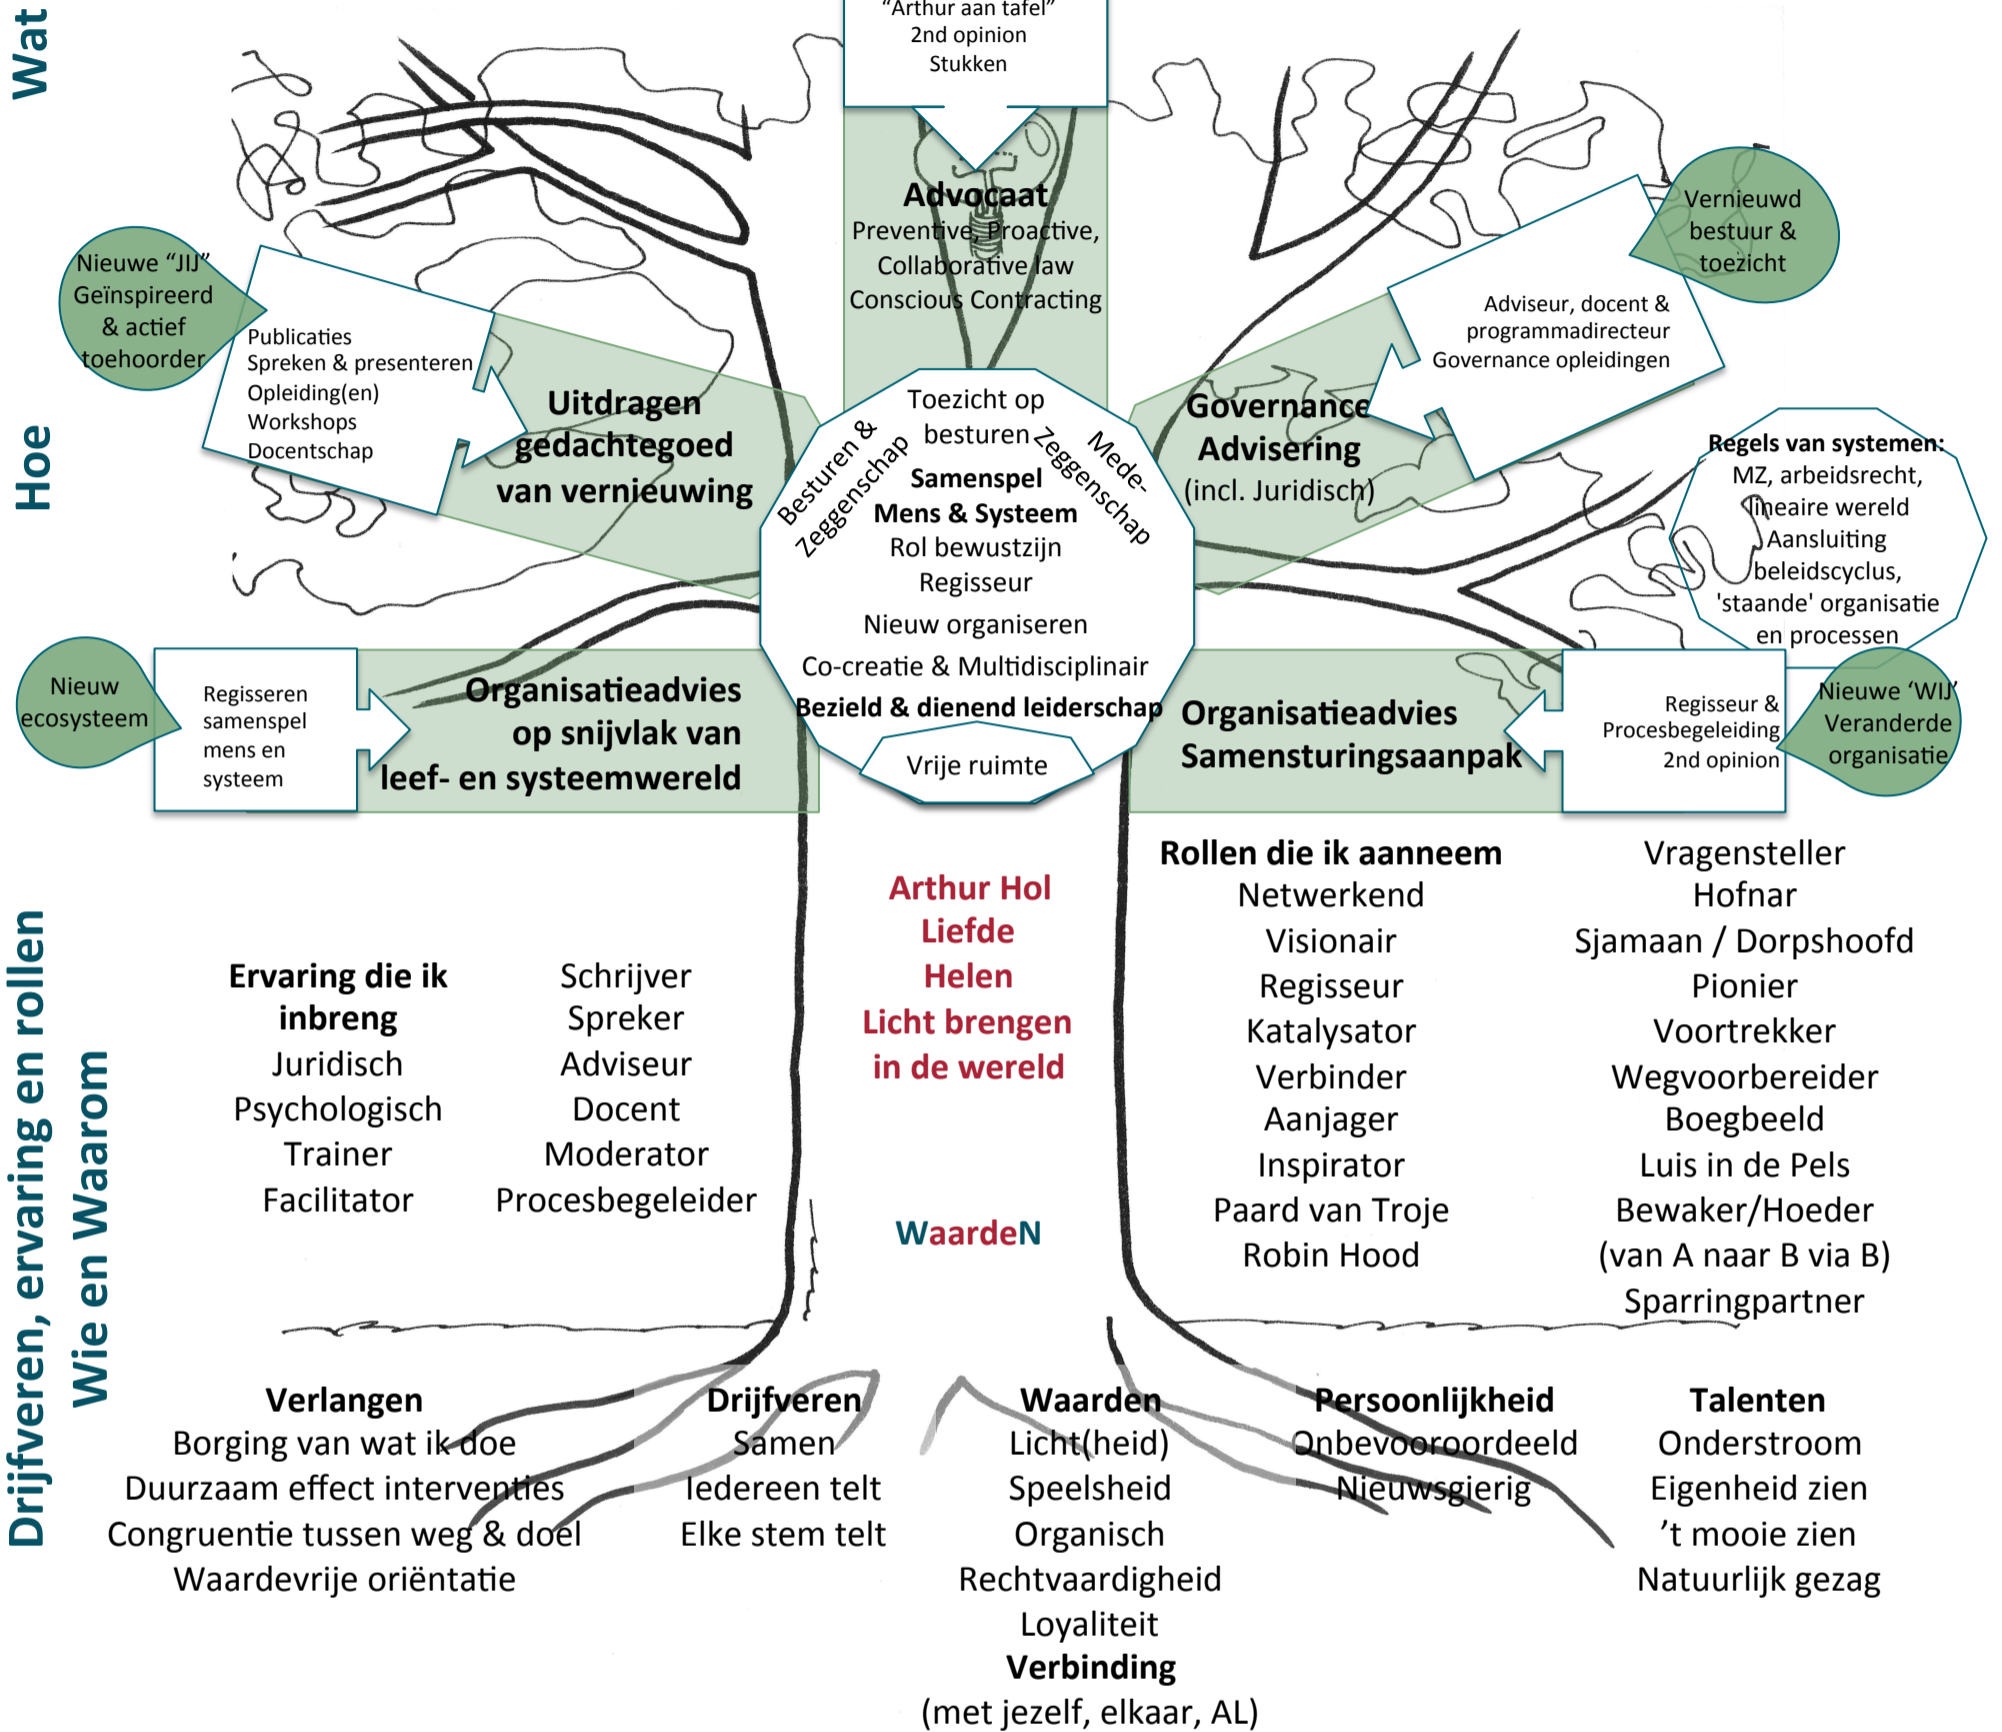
Wat

"Arthur aan tafel"
2nd opinion
Stukken

Advocaat
Preventive, Proactive,
Collaborative law
Conscious Contracting

Vernieuwd bestuur & toezicht

Adviseur, docent & programmadirecteur
Governance opleidingen

Governance Advisering (incl. Juridisch)

Nieuwe "JIJ"
Geïnspireerd & actief toehoorder

Publicaties
Spreken & presenteren
Opleiding(en)
Workshops
Docentschap

Uitdragen gedachtegoed van vernieuwing

Hoe

Toezicht op besturen
Besturen & Zeggenschap
Mede-Zeggenschap
Samenspel
Mens & Systeem
Rol bewustzijn
Regisseur
Nieuw organiseren
Co-creatie & Multidisciplinair
Bezield & dienend leiderschap
Vrije ruimte

Regels van systemen:
MZ, arbeidsrecht, lineaire wereld
Aansluiting beleidscyclus,
'staande' organisatie en processen

Nieuw ecosysteem

Regisseren samenspel mens en systeem

Organisatieadvies op snijvlak van leef- en systeemwereld

Organisatieadvies Samensturingsaanpak

Regisseur & Procesbegeleiding
2nd opinion

Nieuwe 'WIJ'
Veranderde organisatie

Drijfveren, ervaring en rollen
Wie en Waarom

Arthur Hol
Liefde
Helen
Licht brengen in de wereld

WaardeN

Ervaring die ik inbreng
Juridisch
Psychologisch
Trainer
Facilitator

Schrijver
Spreker
Adviseur
Docent
Moderator
Procesbegeleider

Rollen die ik aanneem
Netwerkend
Visionair
Regisseur
Katalysator
Verbinder
Aanjager
Inspirator
Paard van Troje
Robin Hood

Vragensteller
Hofnar
Sjamaan / Dorpshoofd
Pionier
Voortrekker
Wegvoorbereider
Boegbeeld
Luis in de Pels
Bewaker/Hoeder
(van A naar B via B)
Sparringpartner

Verlangen
Borging van wat ik doe
Duurzaam effect interventies
Congruentie tussen weg & doel
Waardevrije oriëntatie

Drijfveren
Samen
Iedereen telt
Elke stem telt

Waarden
Licht(heid)
Speelsheid
Organisch
Rechtvaardigheid
Loyaliteit
Verbinding
(met jezelf, elkaar, AL)

Persoonlijkheid
Onbevooroordeeld
Nieuwsgierig

Talenten
Onderstroom
Eigenheid zien
't mooie zien
Natuurlijk gezag